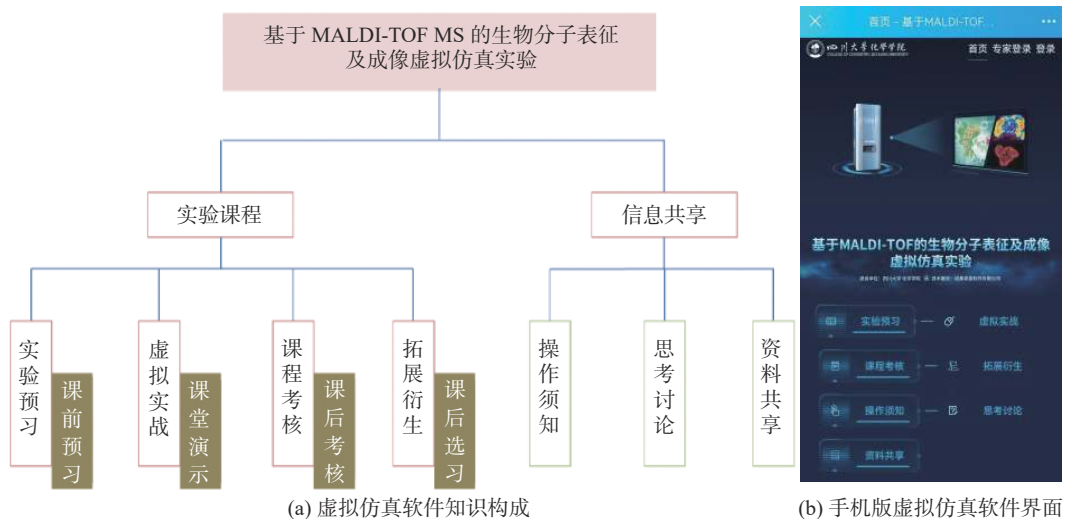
基于 MALDI-TOF MS 的生物分子表征及成像虚拟仿真实验

实验课程

信息共享

实验预习

课前预习

虚拟实战

课堂演示

课程考核

课后考核

拓展衍生

课后选习

操作须知

思考讨论

资料共享

(a) 虚拟仿真软件知识构成

首页 - 基于MALDI-TOF...

四川大学化学学院

首页 专家登录 登录

基于MALDI-TOF的生物分子表征及成像虚拟仿真实验

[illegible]

实验预习 — 虚拟实战

课程考核 — 拓展衍生

操作须知 — 思考讨论

资料共享

(b) 手机版虚拟仿真软件界面